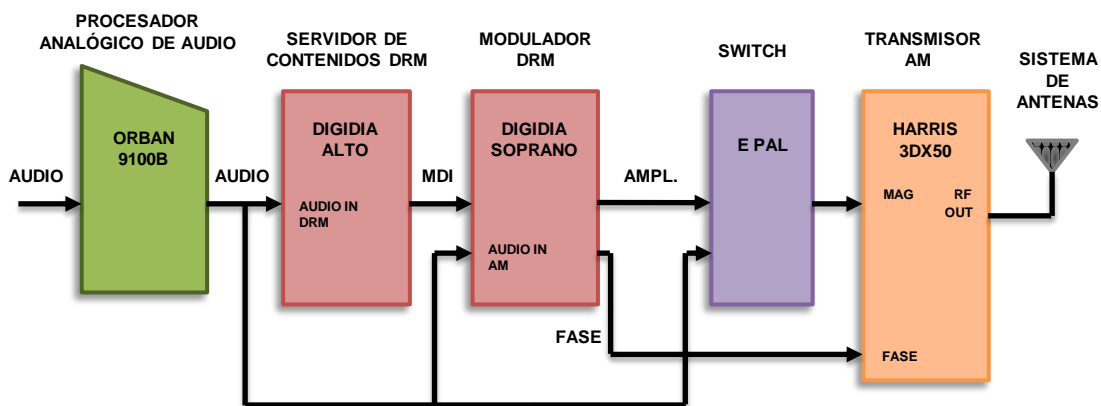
PROCESADOR ANALÓGICO DE AUDIO

SERVIDOR DE CONTENIDOS DRM

MODULADOR DRM

SWITCH

TRANSMISOR AM

SISTEMA DE ANTENAS

AUDIO

ORBAN 9100B

AUDIO

DIGIDIA ALTO

AUDIO IN DRM

MDI

DIGIDIA SOPRANO

AUDIO IN AM

AMPL.

E PAL

HARRIS 3DX50

MAG

RF OUT

FASE

FASE